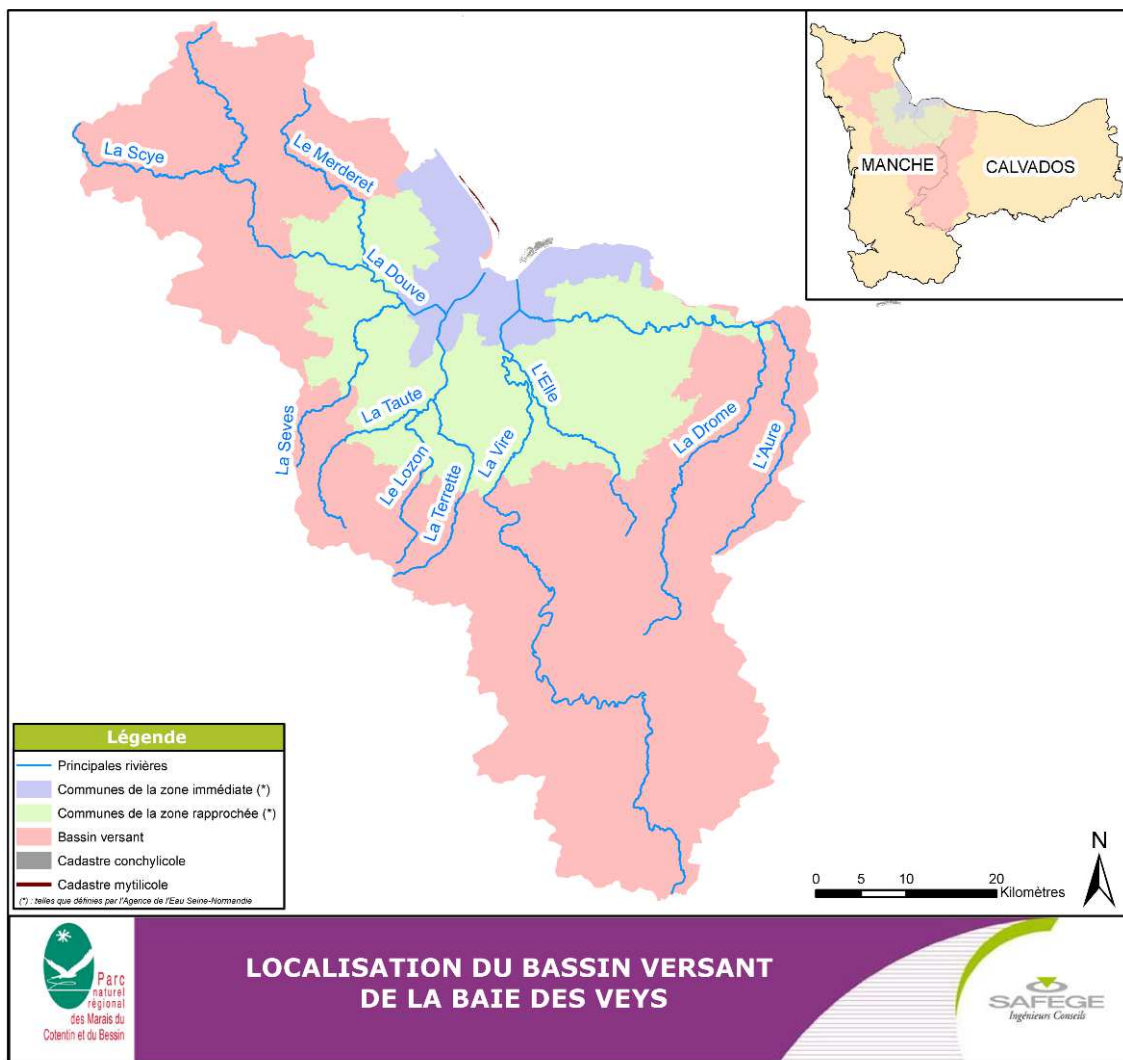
MANCHE
CALVADOS

La Scye
Le Merderet
La Douve
La Seves
La Taute
Le Lozon
La Terrette
La Vire
L'Elle
La Drome
L'Aure

Légende
Principales rivières
Communes de la zone immédiate (*)
Communes de la zone rapprochée (*)
Bassin versant
Cadastre conchylicole
Cadastre mytilicole
(*) : telles que définies par l'Agence de l'Eau Seine-Normandie

0 5 10 20 Kilomètres
N

Parc naturel régional des Marais du Cotentin et du Bessin

LOCALISATION DU BASSIN VERSANT DE LA BAIE DES VEYS

SAFEGE
Ingénieurs Conseils